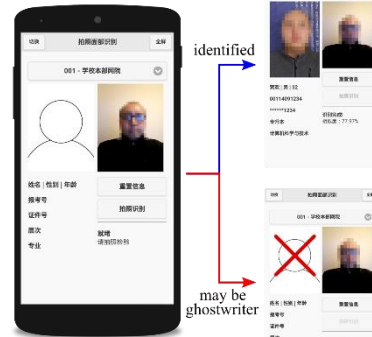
切换

拍照面部识别

全屏

001 - 学校本部网院

姓名 | 性别 | 年龄

报考号

证件号

层次

专业

重置信息

拍照识别

就绪

请拍照验别

identified

贾阳 | 男 | 32

00114091234

******1234

专升本

计算机科学与技术

重置信息

拍照识别

识别成功

相似度：77.57%

may be ghostwriter

拍照面部识别

001 - 学校本部网院

姓名 | 性别 | 年龄

报考号

证件号

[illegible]